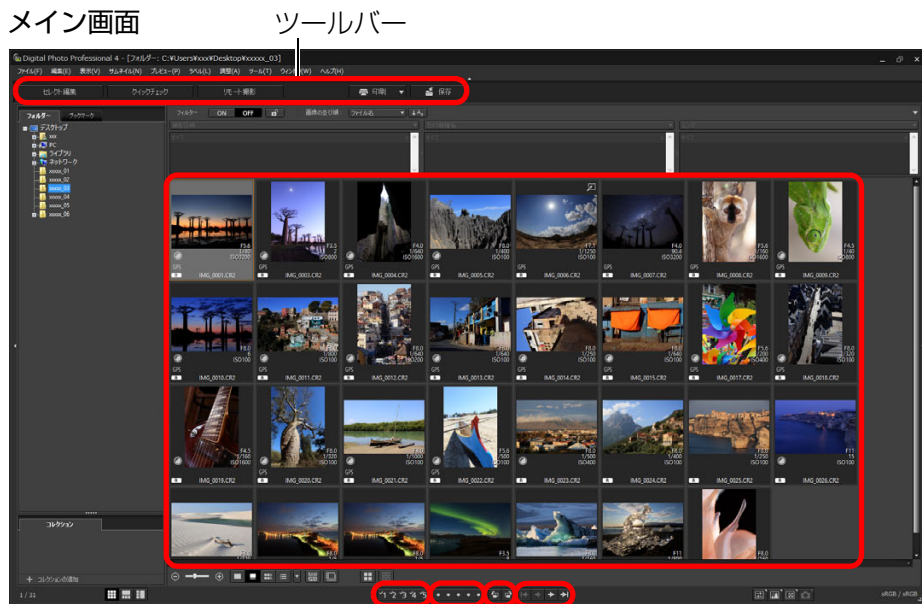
メイン画面

ツールバー

Digital Photo Professional 4 - [フォルダー：C:¥Users¥xxx¥Desktop¥xxxxx_03]

ファイル(F) 編集(E) 表示(V) サムネイル(N) プレビュー(P) ラベル(L) 調整(A) ツール(T) ウィンドウ(W) ヘルプ(H)

セレクト編集 クイックチェック リモート撮影 印刷 保存

フォルダー ブックマーク

デスクトップ
xxx
PC
ライブラリ
ネットワーク
xxxxx_01
xxxxx_02
xxxxx_03
xxxxx_04
xxxxx_05
xxxxx_06

フィルター ON OFF 画像の並び順： ファイル名

IMG_0001.CR2
IMG_0003.CR2
IMG_0004.CR2
IMG_0005.CR2
IMG_0006.CR2
IMG_0007.CR2
IMG_0008.CR2
IMG_0009.CR2
IMG_0010.CR2
IMG_0011.CR2
IMG_0012.CR2
IMG_0013.CR2
IMG_0014.CR2
IMG_0015.CR2
IMG_0017.CR2
IMG_0018.CR2
IMG_0019.CR2
IMG_0020.CR2
IMG_0021.CR2
IMG_0022.CR2
IMG_0023.CR2
IMG_0024.CR2
IMG_0025.CR2
IMG_0026.CR2

コレクション

コレクションの追加

1 / 31

sRGB / sRGB